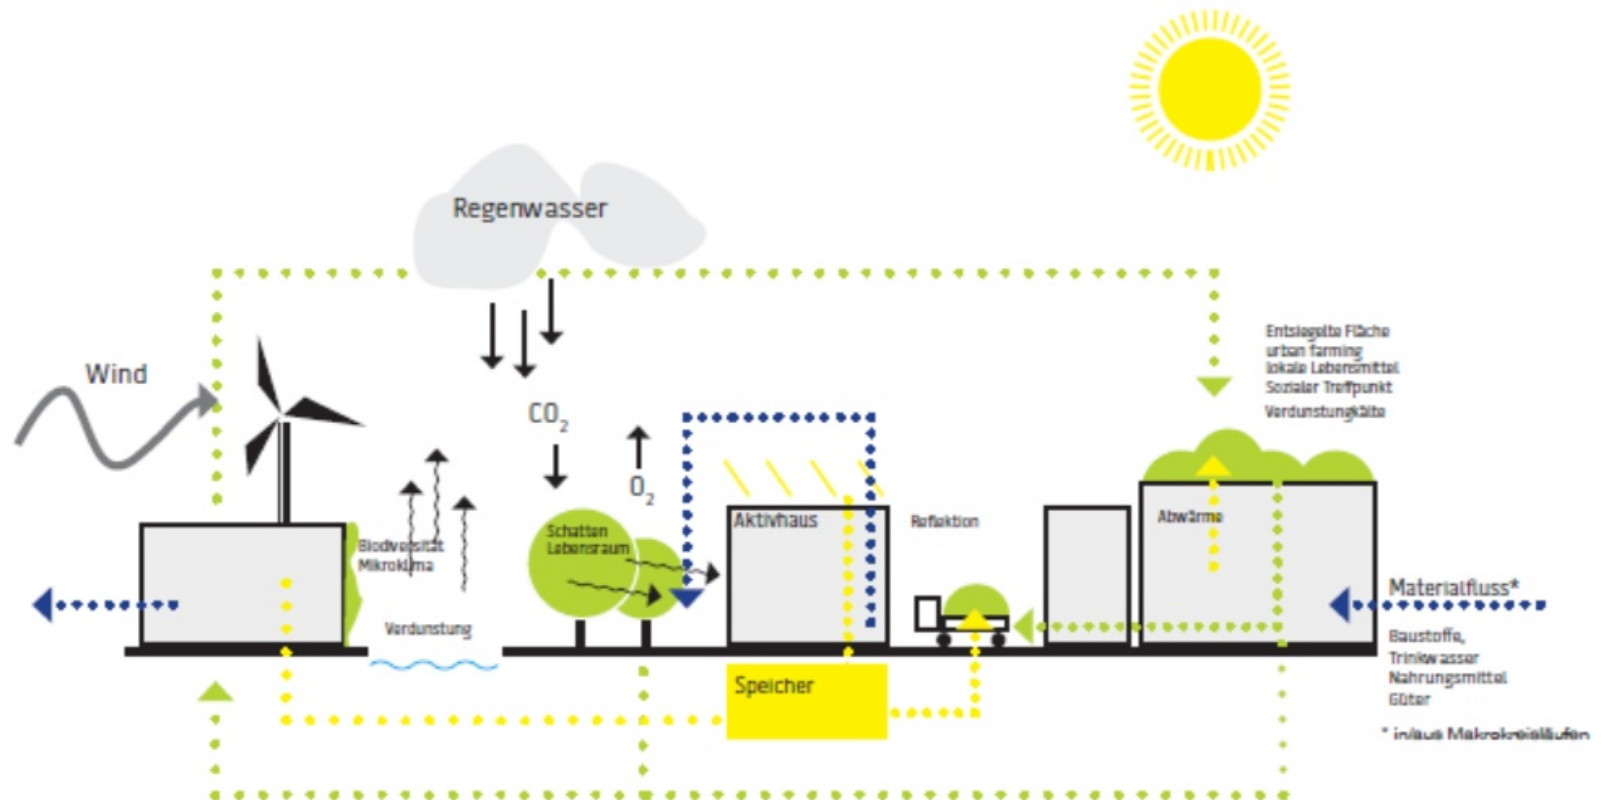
Regenwasser

Wind

$CO_2$

$O_2$

Entsiegelte Fläche
urban farming
lokale Lebensmittel
Sozialer Treffpunkt
Verdunstungkälte

Biodiversität
Mikroklima

Verdunstung

Schatten
Lebensraum

Aktivhaus

Reflektion

Abwärme

Materialfluss*

Baustoffe,
Trinkwasser
Nahrungsmittel
Güter

* in/aus Makrokreisläufen

Speicher